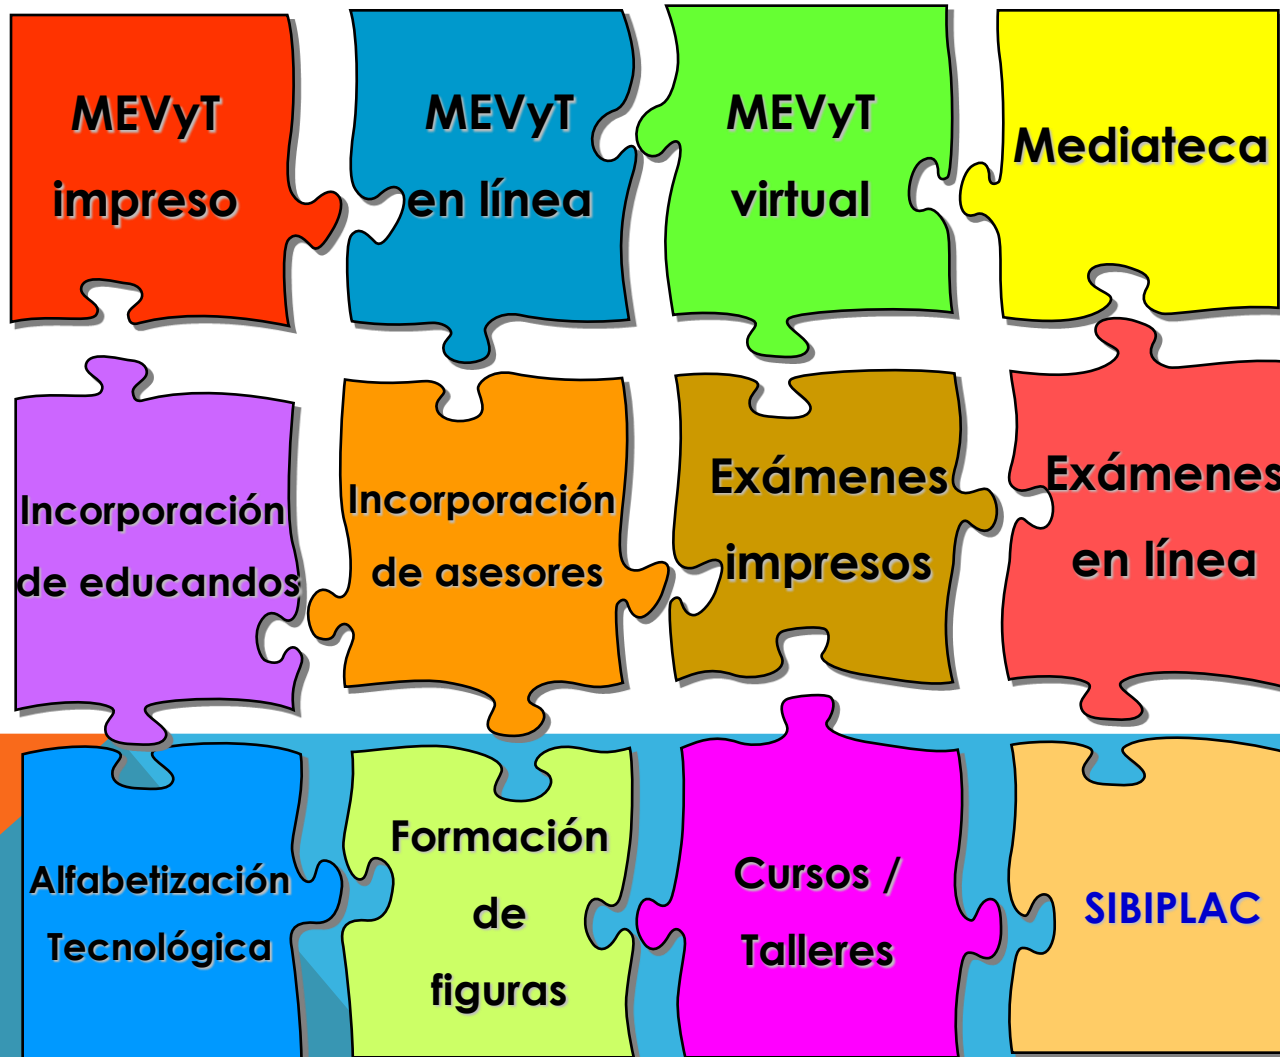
MEVyT impreso

MEVyT en línea

MEVyT virtual

Mediateca

Incorporación de educandos

Incorporación de asesores

Exámenes impresos

Exámenes en línea

Alfabetización Tecnológica

Formación de figuras

Cursos / Talleres

SIBIPLAC